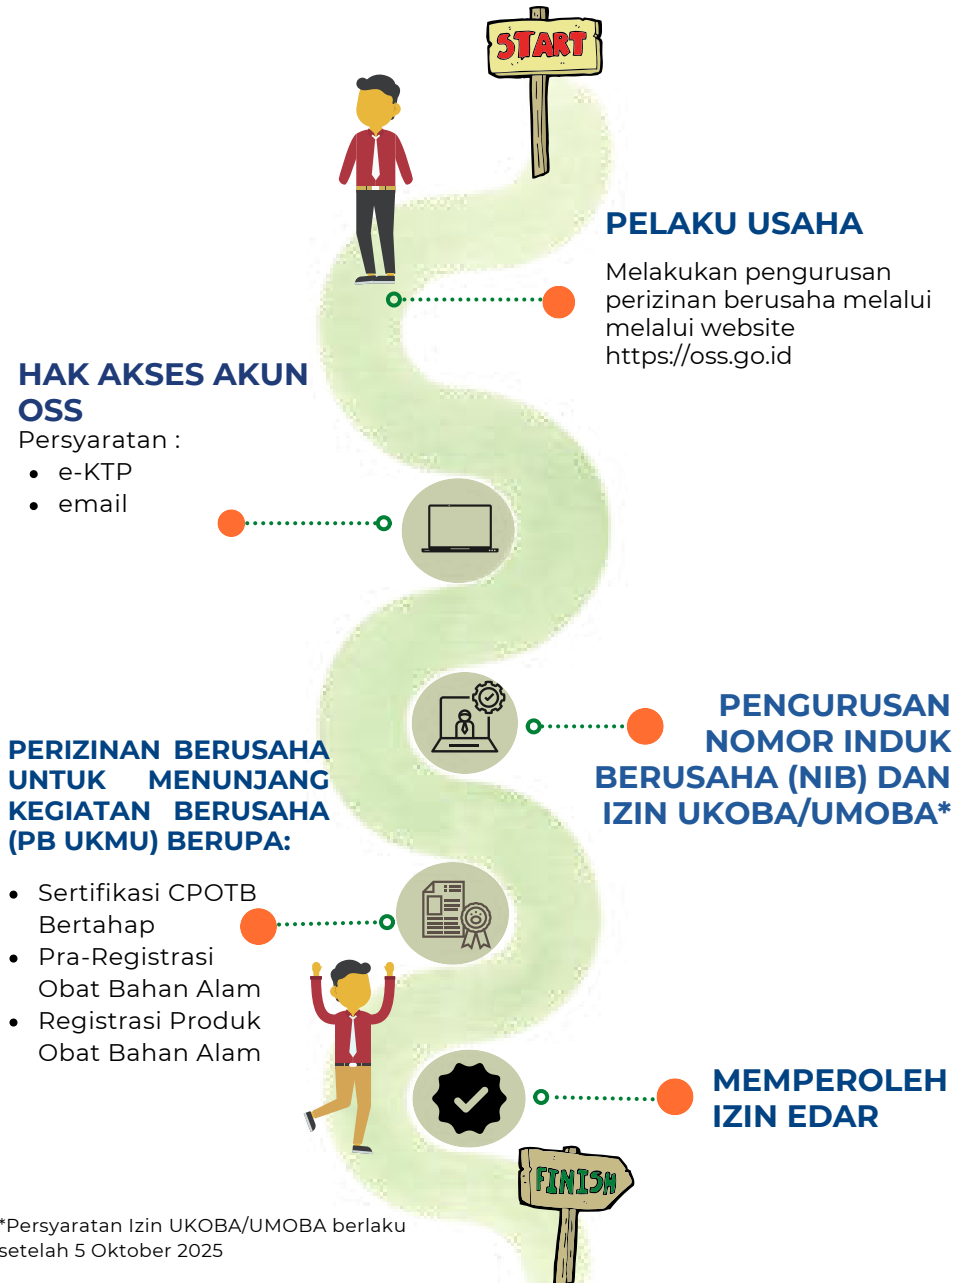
START

PELAKU USAHA

Melakukan pengurusan perizinan berusaha melalui melalui website https://oss.go.id

HAK AKSES AKUN OSS

Persyaratan :
- e-KTP
- email

PENGURUSAN NOMOR INDUK BERUSAHA (NIB) DAN IZIN UKOBA/UMOBA*

PERIZINAN BERUSAHA UNTUK MENUNJANG KEGIATAN BERUSAHA (PB UKMU) BERUPA:

- Sertifikasi CPOTB Bertahap
- Pra-Registrasi Obat Bahan Alam
- Registrasi Produk Obat Bahan Alam

MEMPEROLEH IZIN EDAR

FINISH

*Persyaratan Izin UKOBA/UMOBA berlaku setelah 5 Oktober 2025